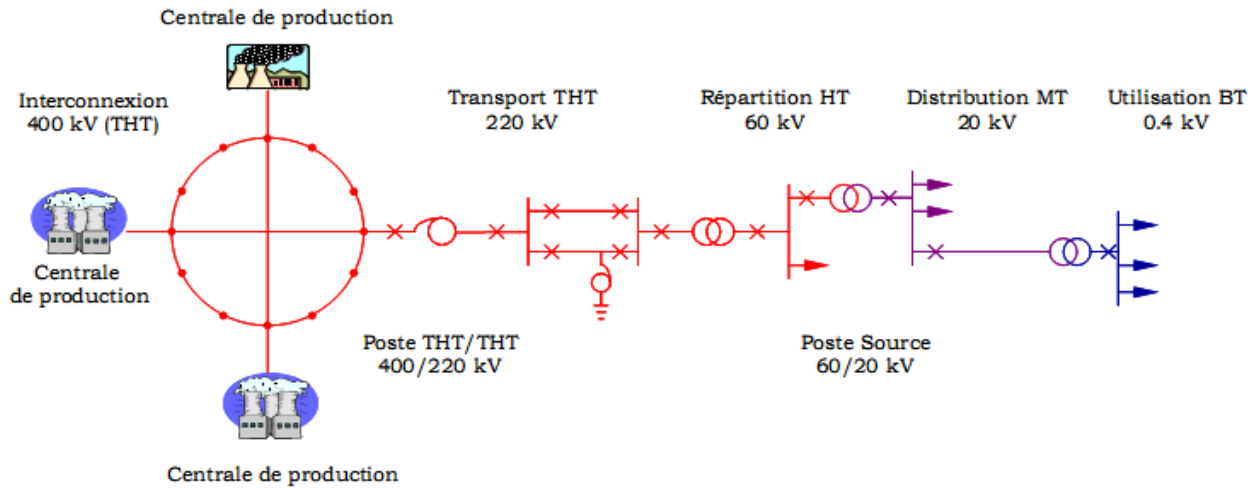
Centrale de production

Interconnexion
400 kV (THT)

Transport THT
220 kV

Répartition HT
60 kV

Distribution MT
20 kV

Utilisation BT
0.4 kV

Centrale
de production

Poste THT/THT
400/220 kV

Poste Source
60/20 kV

Centrale de production